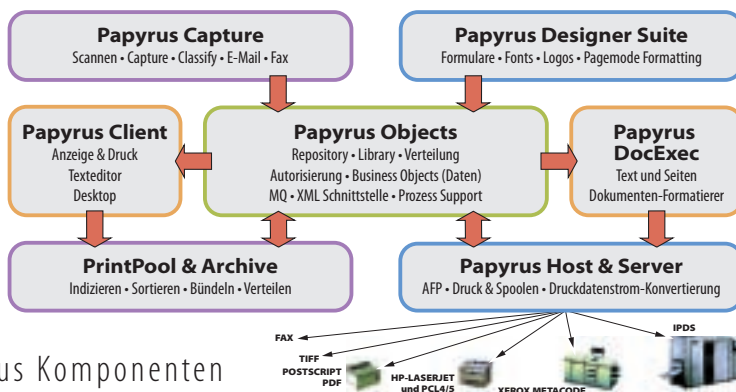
Papyrus Capture
Scannen • Capture • Classify • E-Mail • Fax

Papyrus Designer Suite
Formulare • Fonts • Logos • Pagemode Formatting

Papyrus Client
Anzeige & Druck
Texteditor
Desktop

Papyrus Objects
Repository • Library • Verteilung
Autorisierung • Business Objects (Daten)
MQ • XML Schnittstelle • Prozess Support

Papyrus DocExec
Text und Seiten
Dokumenten-Formatierer

PrintPool & Archive
Indizieren • Sortieren • Bündeln • Verteilen

Papyrus Host & Server
AFP • Druck & Spoolen • Druckdatenstrom-Konvertierung

us Komponenten

FAX
TIFF
POSTSCRIPT
PDF
HP-LASERJET
und PCL4/5
XEROX METACODE
IPDS